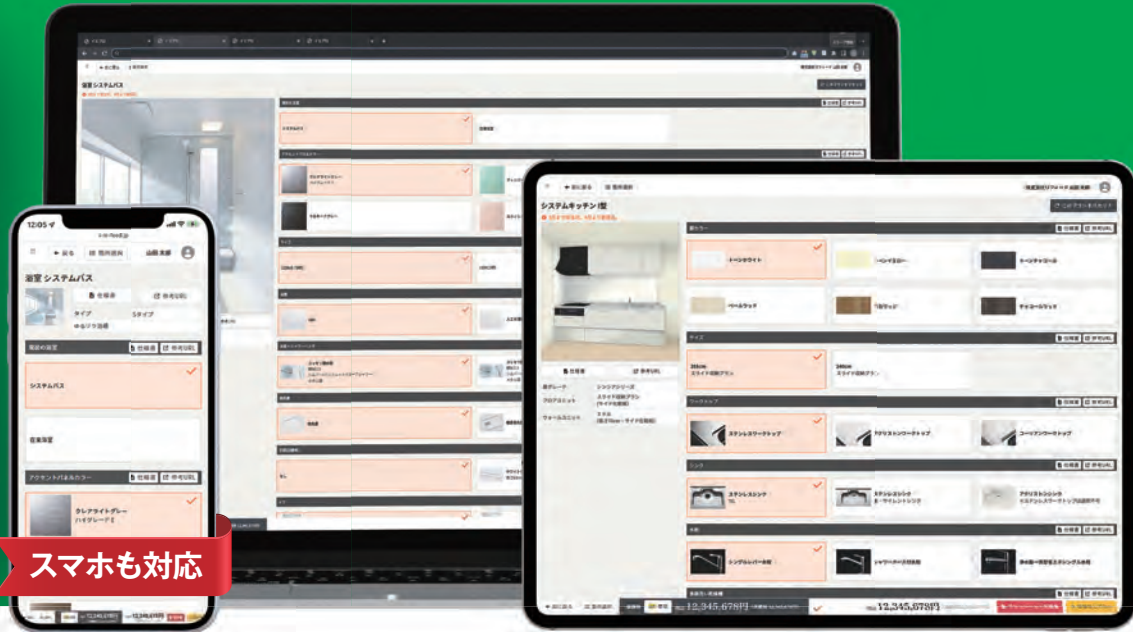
12:05

戻る

箇所選択

山田 太郎

浴室 システムバス

仕様書

参考URL

タイプ

Sタイプ

ゆるリラ浴槽

浴室の設定

仕様書

参考URL

システムバス

在来浴室

アクセントパネルカラー

仕様書

参考URL

クレアライトグレー

ハイグレード

浴室システムバス

システムバス

在来浴室

システムキッチン I型

前に戻る

箇所選択

仕様書

参考URL

扉カラー

仕様書

参考URL

トーンホワイト

ペールウッド

ワークトップ

ステンレスワークトップ

シンク

ステンレスシンク

水栓

シングルレバー水栓

12,345,678円

12,345,678円

スマホも対応